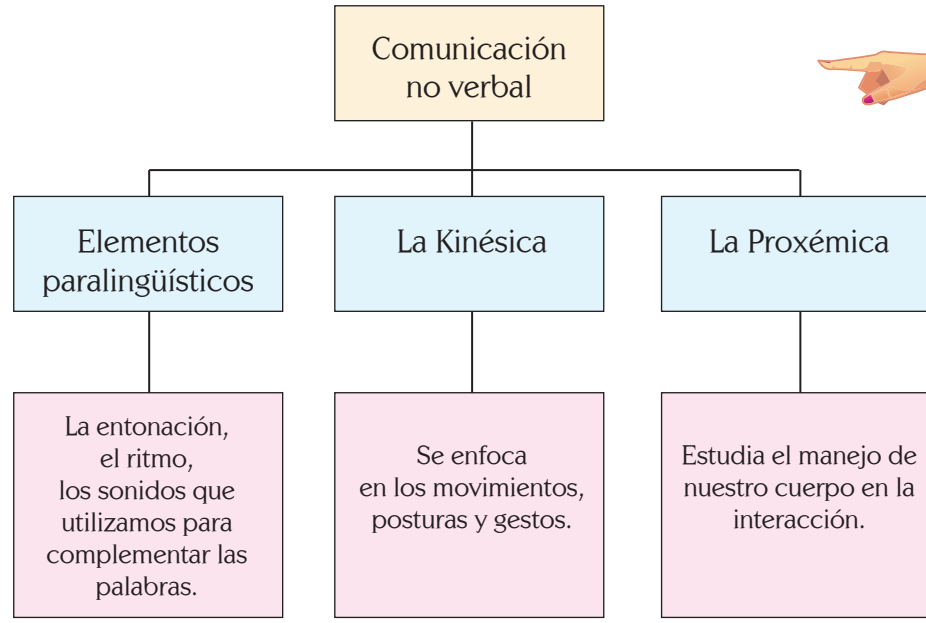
Comunicación no verbal

Elementos paralingüísticos

La Kinésica

La Proxémica

La entonación, el ritmo, los sonidos que utilizamos para complementar las palabras.

Se enfoca en los movimientos, posturas y gestos.

Estudia el manejo de nuestro cuerpo en la interacción.